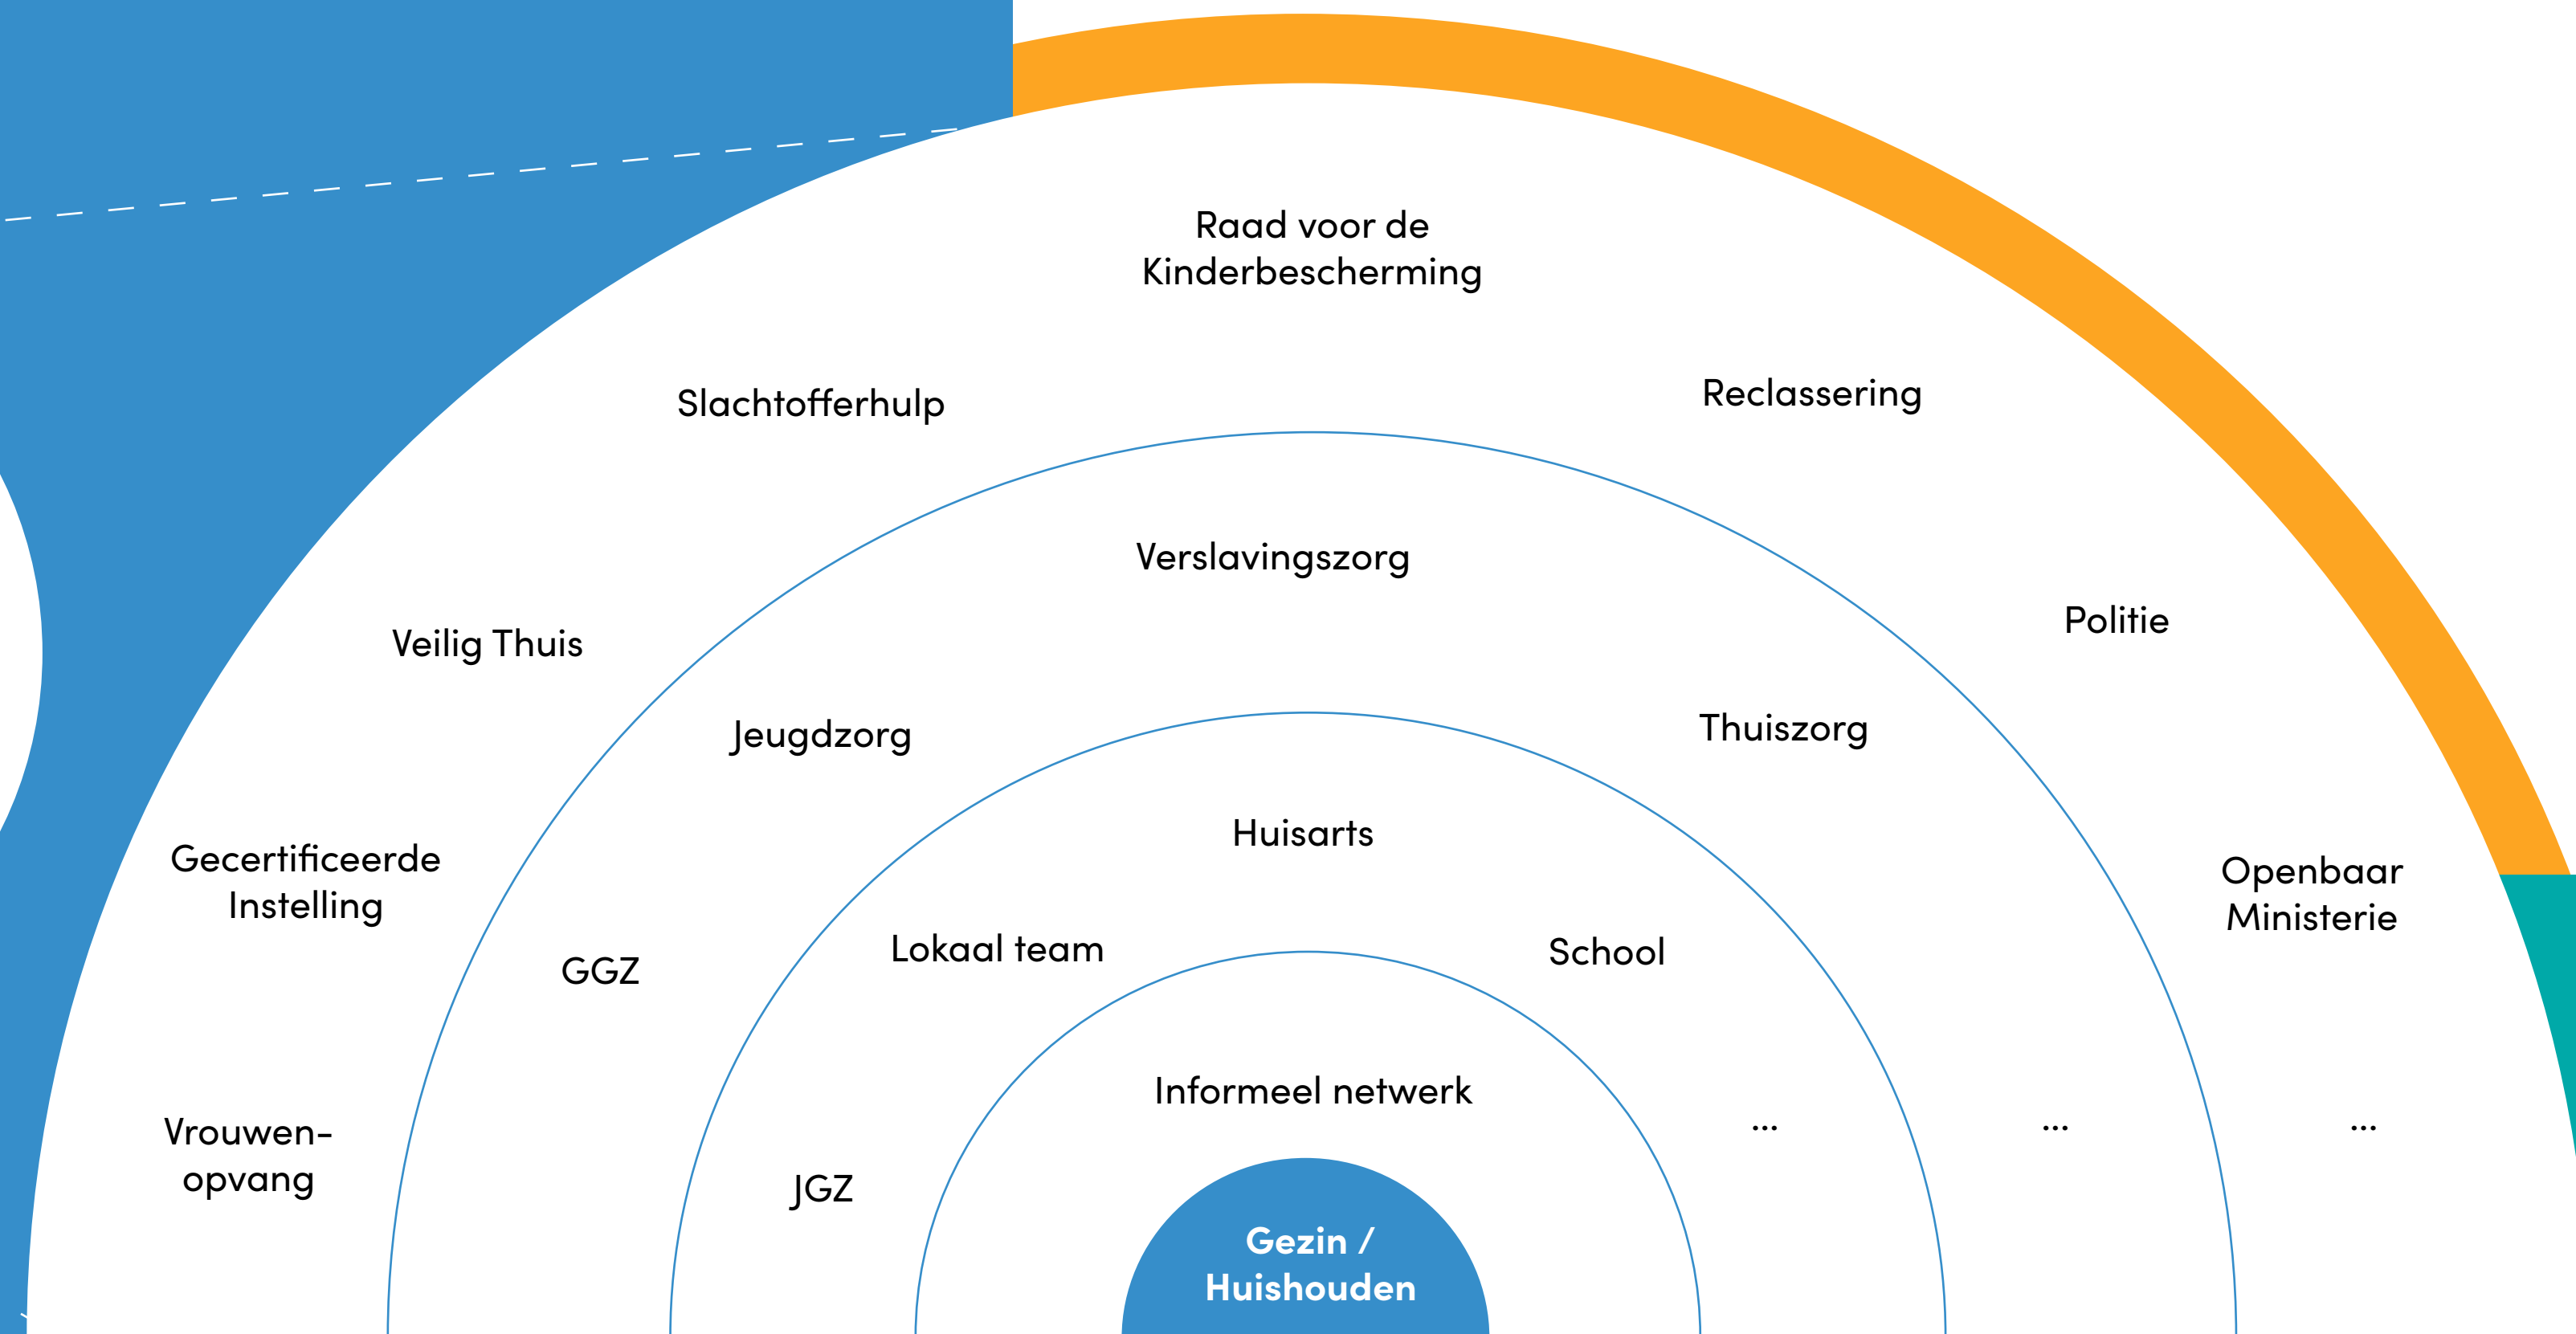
Raad voor de Kinderbescherming

Slachtofferhulp

Reclassering

Verslavingszorg

Veilig Thuis

Politie

Jeugdzorg

Thuiszorg

Huisarts

Gecertificeerde Instelling

Openbaar Ministerie

GGZ

Lokaal team

School

Informeel netwerk

Vrouwen-opvang

...

...

...

JGZ

Gezin / Huishouden